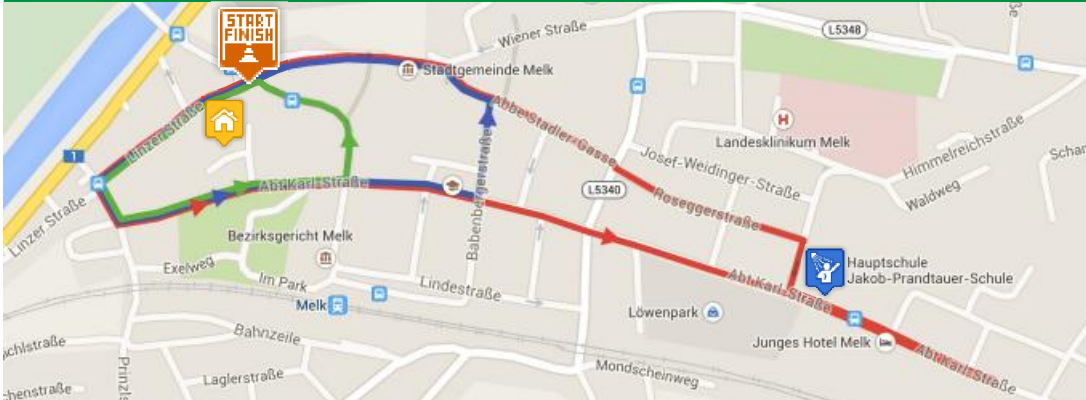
START
FINISH
Wiener Straße
L5348
Stadtgemeinde Melk
Linzer Straße
1
Abbe-Stadler-Gasse
Landesklinikum Melk
Himmelreichstraße
Schar
Josef-Weidinger-Straße
Waldweg
Abt-Karl-Straße
Babenbergerstraße
L5340
Roseggerstraße
Linzer Straße
Bezirksgericht Melk
Hauptschule
Jakob-Prandtauer-Schule
Exelweg
Im Park
Lindestraße
Abt-Karl-Straße
Melk
Löwenpark
Bahnzeile
achlstraße
Junges Hotel Melk
Abt-Karl-Straße
Prinzl
Laglerstraße
Mondscheinweg
chenstraße